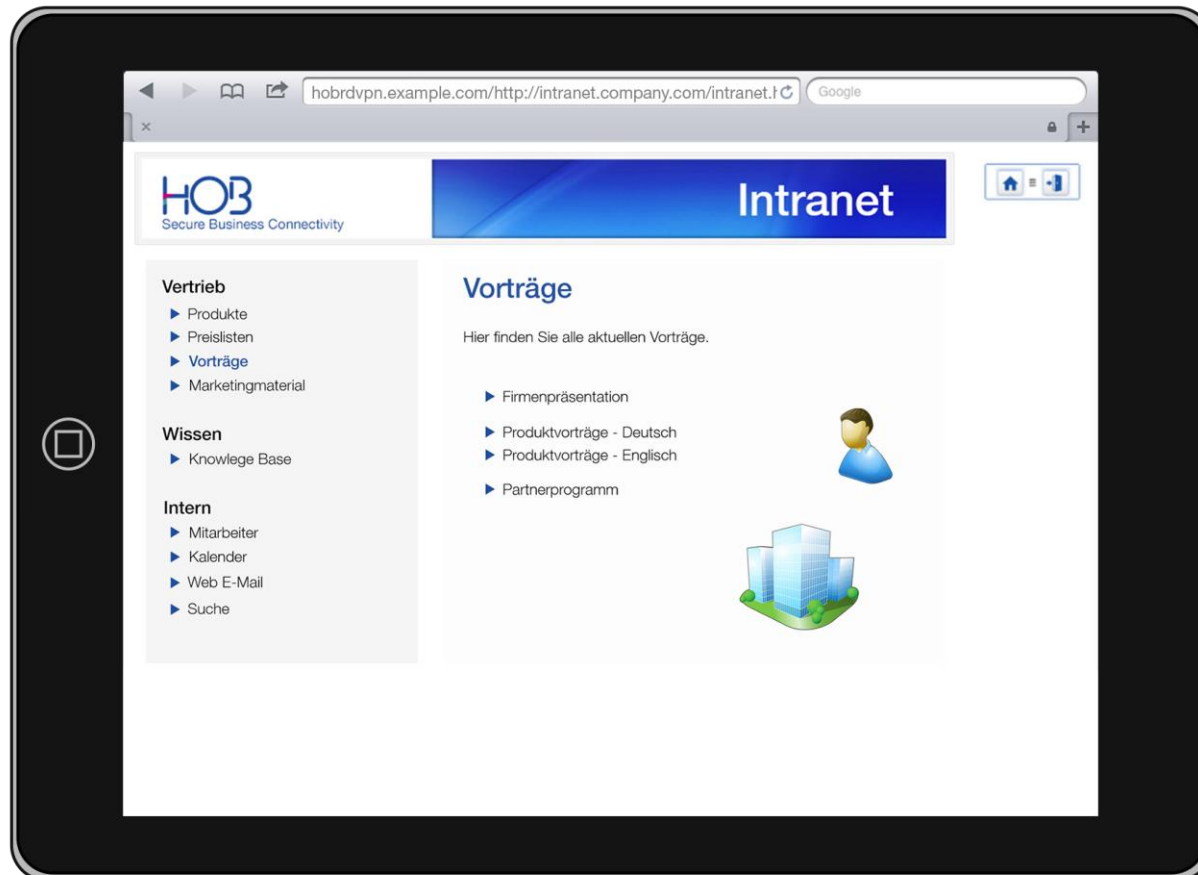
hobrdvpn.example.com/http://intranet.company.com/intranet.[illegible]

Google

×

HOB
Secure Business Connectivity

Intranet

Vertrieb
▶ Produkte
▶ Preislisten
▶ Vorträge
▶ Marketingmaterial

Wissen
▶ Knowlege Base

Intern
▶ Mitarbeiter
▶ Kalender
▶ Web E-Mail
▶ Suche

Vorträge

Hier finden Sie alle aktuellen Vorträge.

▶ Firmenpräsentation

▶ Produktvorträge - Deutsch
▶ Produktvorträge - Englisch

▶ Partnerprogramm